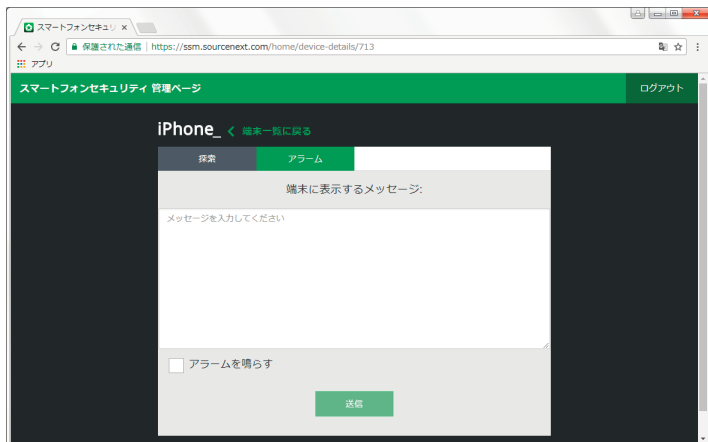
スマートフォンセキュリ ×

保護された通信 | https://ssm.sourcenext.com/home/device-details/713

アプリ

スマートフォンセキュリティ 管理ページ

ログアウト

iPhone_ < 端末一覧に戻る

探索

アラーム

端末に表示するメッセージ:

メッセージを入力してください

アラームを鳴らす

送信